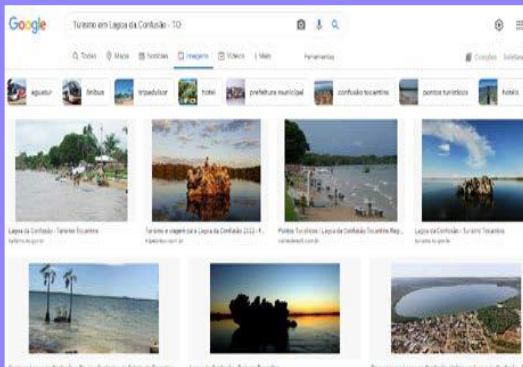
Google

Turismo em Lagoa da Confusão - TO

Todas Maps Notícias Imagens Vídeos Mais Ferramentas Coleções SafeSearch

aguastur ônibus tripadvisor hotel prefeitura municipal confusão tocantins pontos turísticos Aviário

Lagoa da Confusão - Turismo Tocantins
turismo.to.gov.br

Turismo e viagem para Lagoa da Confusão 2022 - F...
tripadvisor.com.br

Pontos Turísticos | Lagoa da Confusão Tocantins Rep...
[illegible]

Lagoa da Confusão - Turismo Tocantins
turismo.to.gov.br